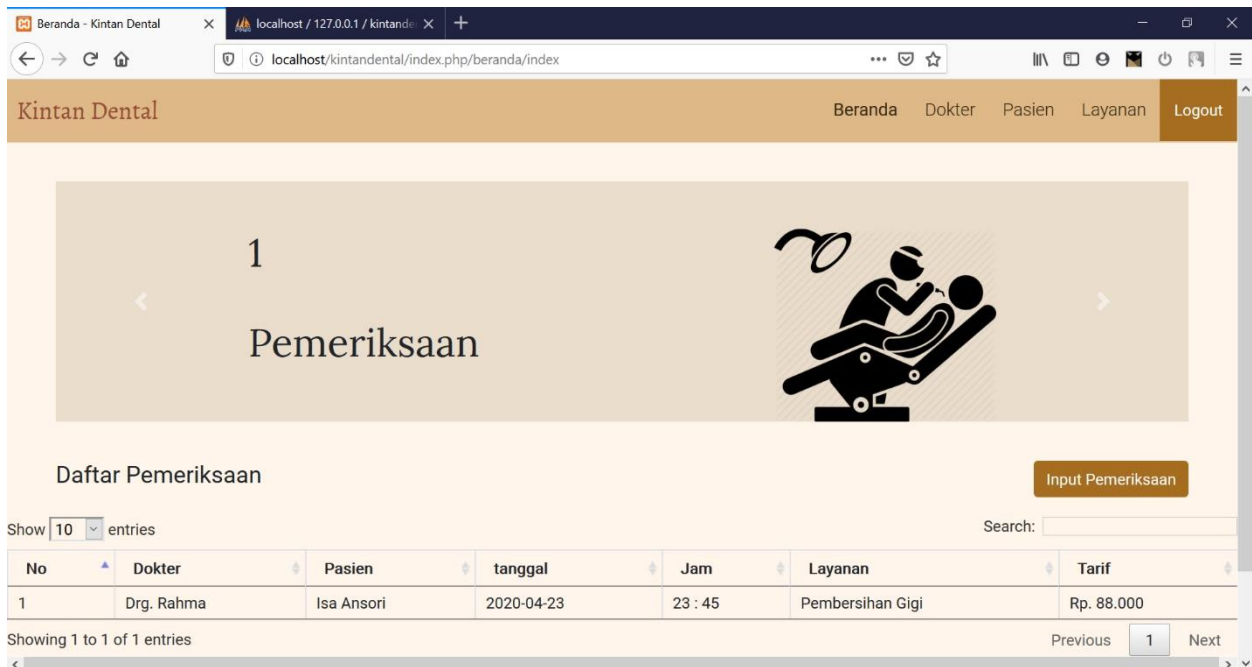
Beranda - Kintan Dental
localhost / 127.0.0.1 / kintande

localhost/kintandental/index.php/beranda/index

Kintan Dental

Beranda Dokter Pasien Layanan Logout

1

Pemeriksaan

Daftar Pemeriksaan

Input Pemeriksaan

Show 10 entries

Search:

| No | Dokter | Pasien | tanggal | Jam | Layanan | Tarif |
|---|---|---|---|---|---|---|
| 1 | Drg. Rahma | Isa Ansori | 2020-04-23 | 23 : 45 | Pembersihan Gigi | Rp. 88.000 |

Showing 1 to 1 of 1 entries

Previous 1 Next